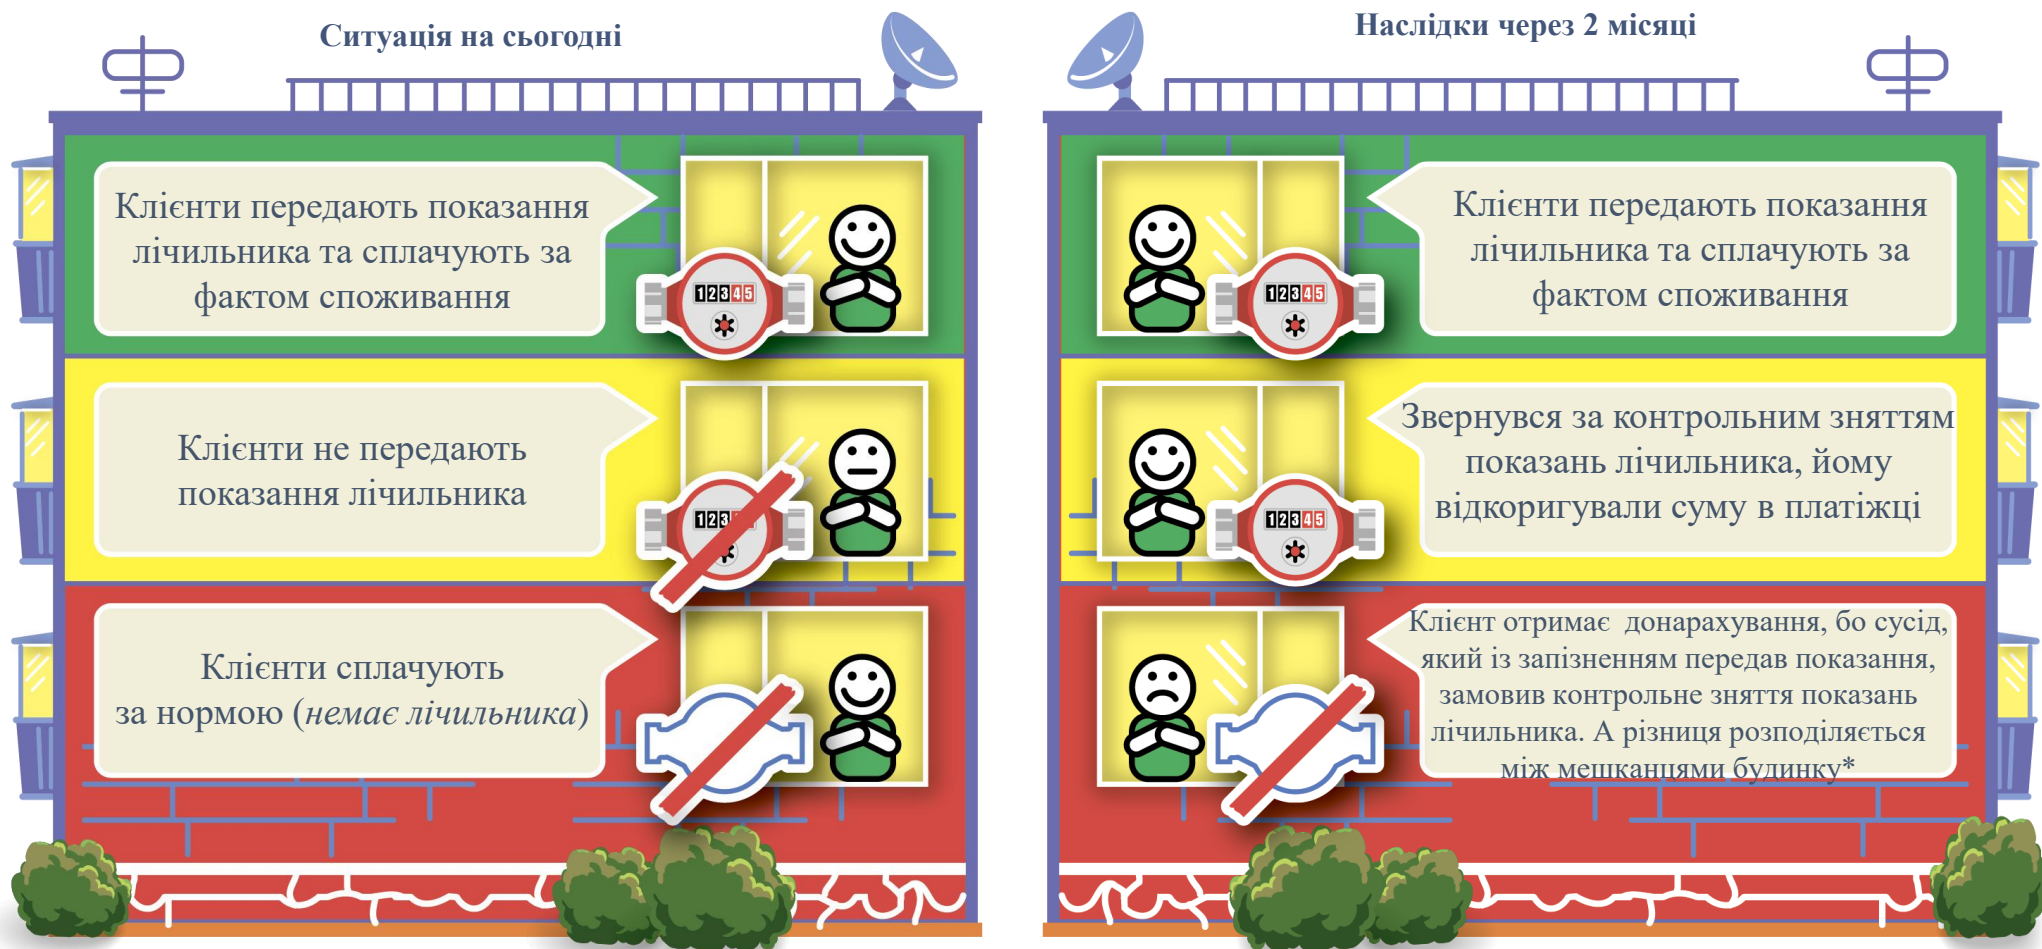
Ситуація на сьогодні

Клієнти передають показання лічильника та сплачують за фактом споживання

12345

Клієнти не передають показання лічильника

123

Клієнти сплачують за нормою (*немає лічильника*)

Наслідки через 2 місяці

Клієнти передають показання лічильника та сплачують за фактом споживання

12345

Звернувся за контрольним зняттям показань лічильника, йому відкоригували суму в платіжці

12345

Клієнт отримає донарахування, бо сусід, який із запізненням передав показання, замовив контрольне зняття показань лічильника. А різниця розподіляється між мешканцями будинку*